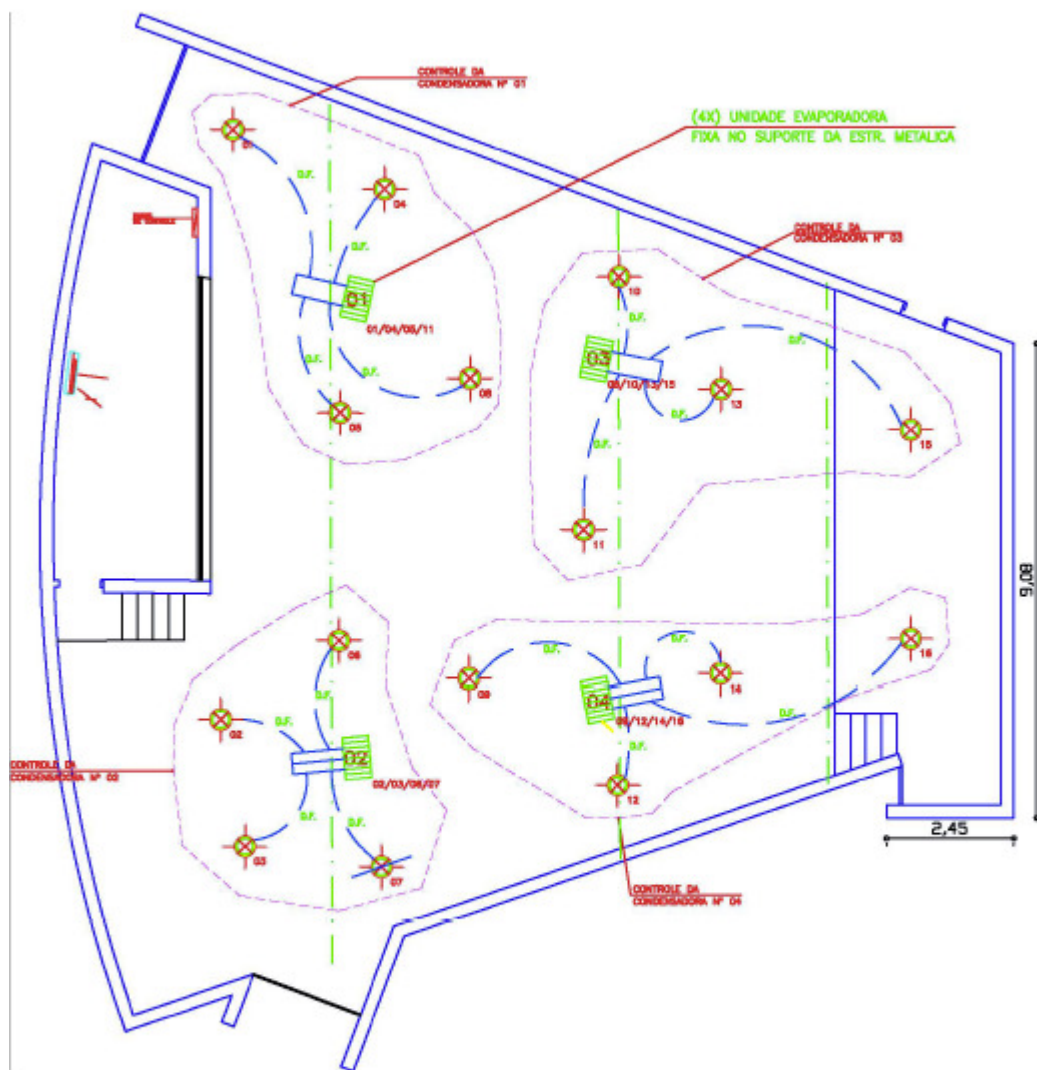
CONTROLE DA CONDENSADORA Nº 01

(4X) UNIDADE EVAPORADORA
FIXA NO SUPORTE DA ESTR. METALICA

01

D.F.

04

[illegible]

D.F.

CONTROLE DA CONDENSADORA Nº 03

01

01/04/05/11

10

D.F.

D.F.

D.F.

08

D.F.

03

09/10/13/15

13

05

D.F.

15

D.F.

11

9,08

06

16

D.F.

D.F.

09

D.F.

14

D.F.

04

02

D.F.

08/12/14/16

D.F.

D.F.

CONTROLE DA CONDENSADORA Nº 02

02

02/03/06/07

12

2,45

D.F.

D.F.

03

07

CONTROLE DA CONDENSADORA Nº 04